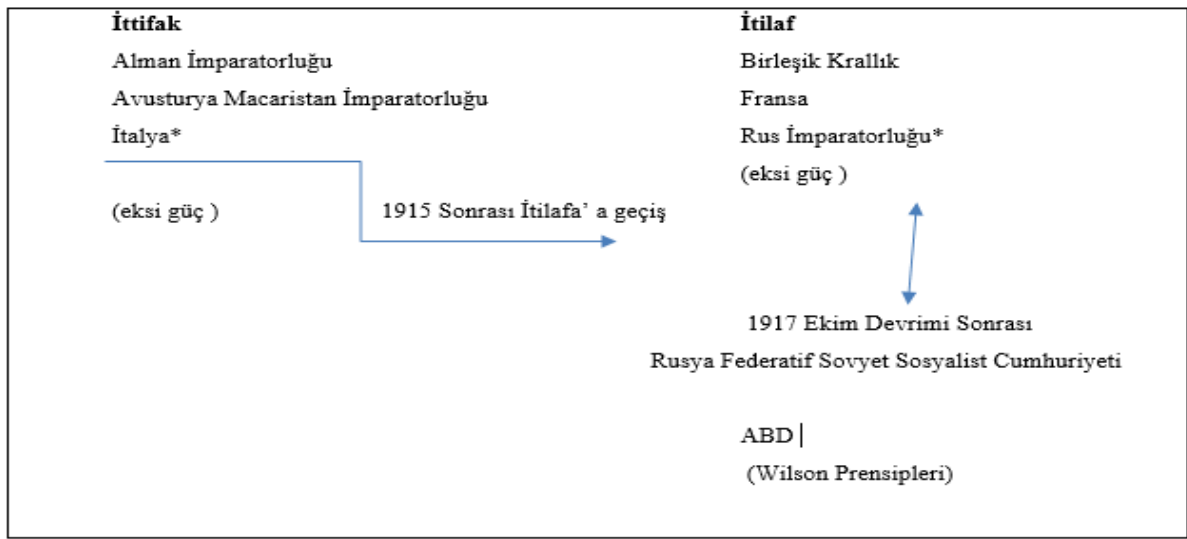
**İttifak**

Alman İmparatorluğu

Avusturya Macaristan İmparatorluğu

İtalya*

(eksi güç )

1915 Sonrası İtilafa' a geçiş

**İtilaf**

Birleşik Krallık

Fransa

Rus İmparatorluğu*

(eksi güç )

1917 Ekim Devrimi Sonrası

Rusya Federatif Sovyet Sosyalist Cumhuriyeti

ABD

(Wilson Prensipleri)